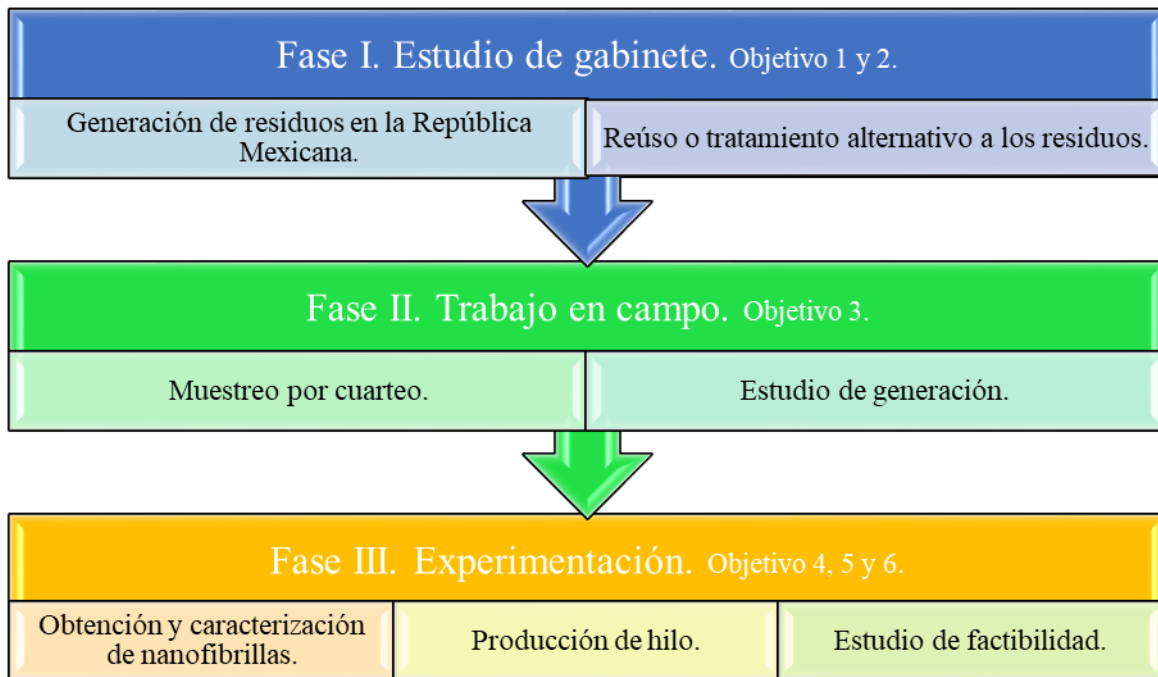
Fase I. Estudio de gabinete. Objetivo 1 y 2.

Generación de residuos en la República Mexicana.

Reúso o tratamiento alternativo a los residuos.

Fase II. Trabajo en campo. Objetivo 3.

Muestreo por cuarteo.

Estudio de generación.

Fase III. Experimentación. Objetivo 4, 5 y 6.

Obtención y caracterización de nanofibrillas.

Producción de hilo.

Estudio de factibilidad.